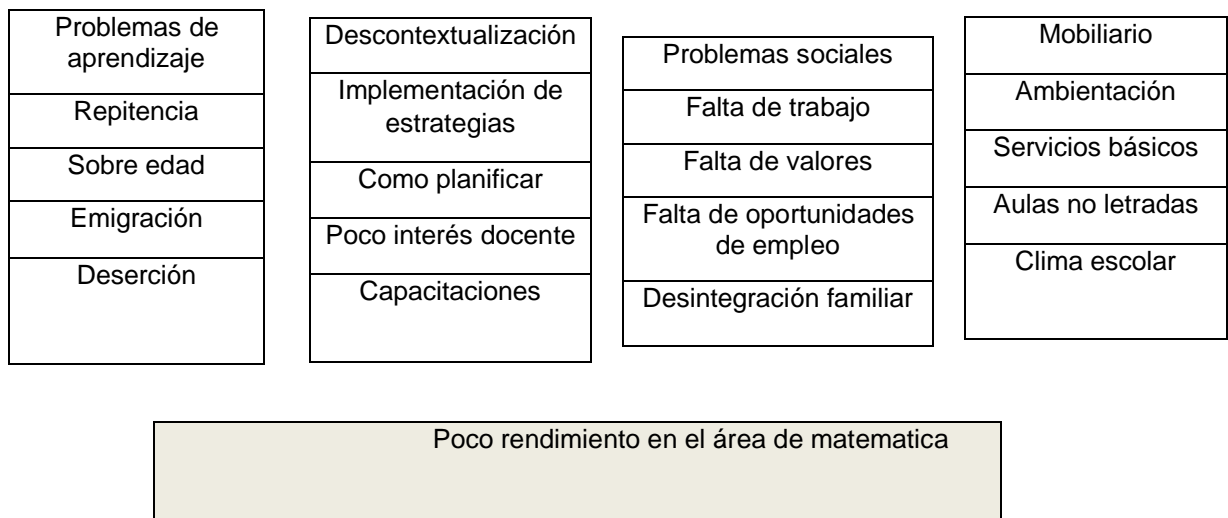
Problemas de aprendizaje
Repitencia
Sobre edad
Emigración
Deserción

Descontextualización
Implementación de estrategias
Como planificar
Poco interés docente
Capacitaciones

Problemas sociales
Falta de trabajo
Falta de valores
Falta de oportunidades de empleo
Desintegración familiar

Mobiliario
Ambientación
Servicios básicos
Aulas no letradas
Clima escolar

Poco rendimiento en el área de matematica